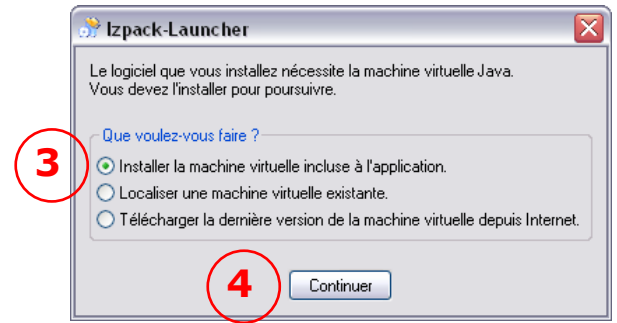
Izpack-Launcher

Le logiciel que vous installez nécessite la machine virtuelle Java.
Vous devez l'installer pour poursuivre.

Que voulez-vous faire ?

3

Installer la machine virtuelle incluse à l'application.

Localiser une machine virtuelle existante.

Télécharger la dernière version de la machine virtuelle depuis Internet.

4

Continuer